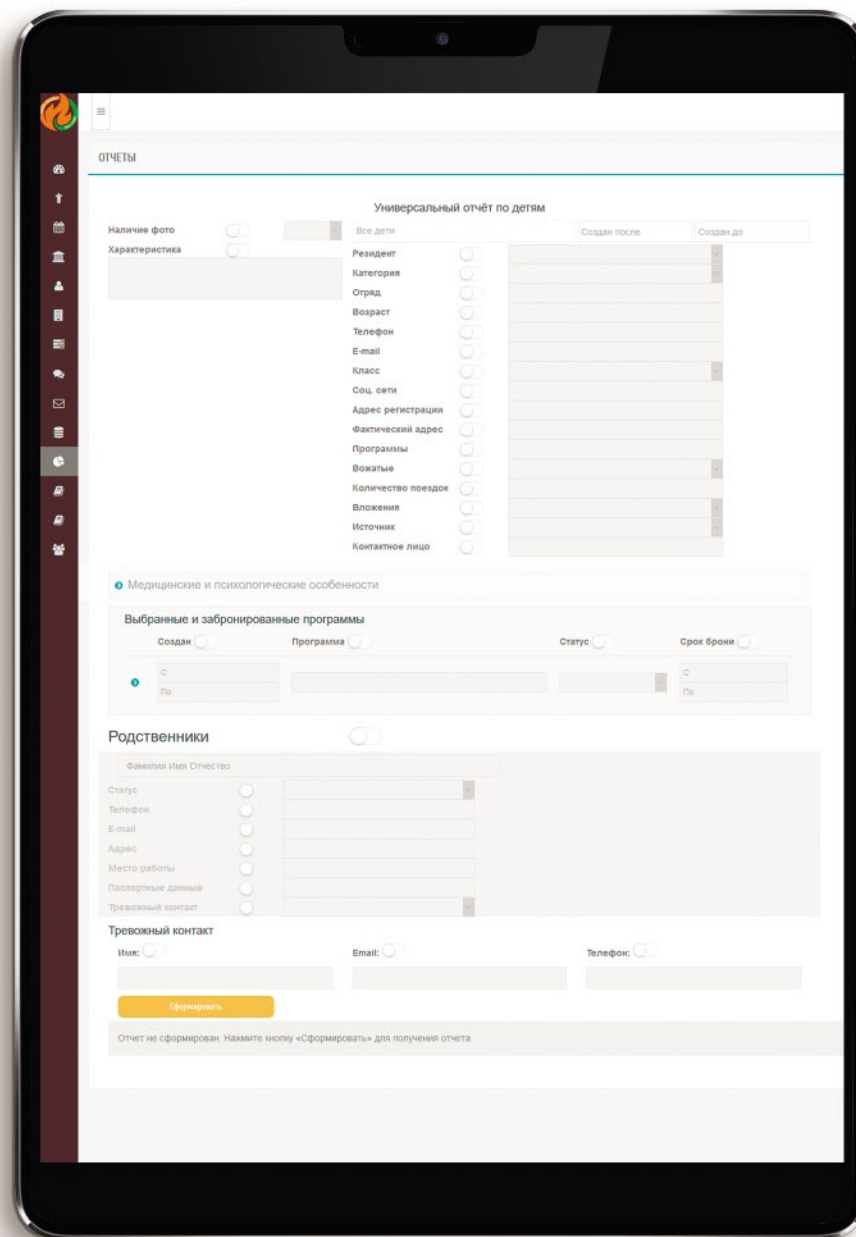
ОТЧЕТЫ

Универсальный отчёт по детям

Наличие фото

Характеристика

Все дети

Создан после

Создан до

Резидент

Категория

Отряд

Возраст

Телефон

E-mail

Класс

Соц. сети

Адрес регистрации

Фактический адрес

Программы

Вожатые

Количество поездок

Вложения

Источник

Контактное лицо

Медицинские и психологические особенности

Выбранные и забронированные программы

Создан

Программа

Статус

Срок брони

С

По

С

По

Родственники

Фамилия Имя Отчество

Статус

Телефон

E-mail

Адрес

Место работы

Паспортные данные

Тревожный контакт

Тревожный контакт

Имя:

Email:

Телефон:

Сформировать

Отчет не сформирован. Нажмите кнопку «Сформировать» для получения отчета